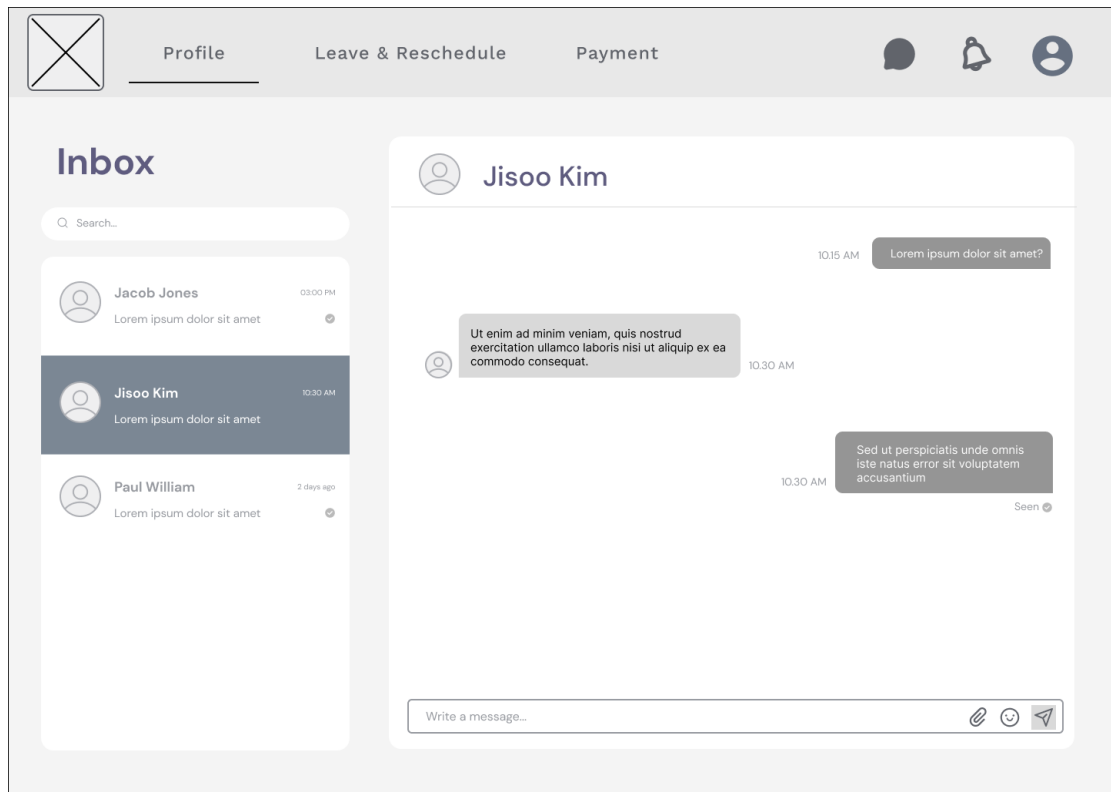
Profile Leave & Reschedule Payment

Inbox

Search...

Jacob Jones 03:00 PM
Lorem ipsum dolor sit amet

Jisoo Kim 10:30 AM
Lorem ipsum dolor sit amet

Paul William 2 days ago
Lorem ipsum dolor sit amet

Jisoo Kim

10.15 AM Lorem ipsum dolor sit amet?

Ut enim ad minim veniam, quis nostrud exercitation ullamco laboris nisi ut aliquip ex ea commodo consequat. 10.30 AM

10.30 AM Sed ut perspiciatis unde omnis iste natus error sit voluptatem accusantium

Seen

Write a message...